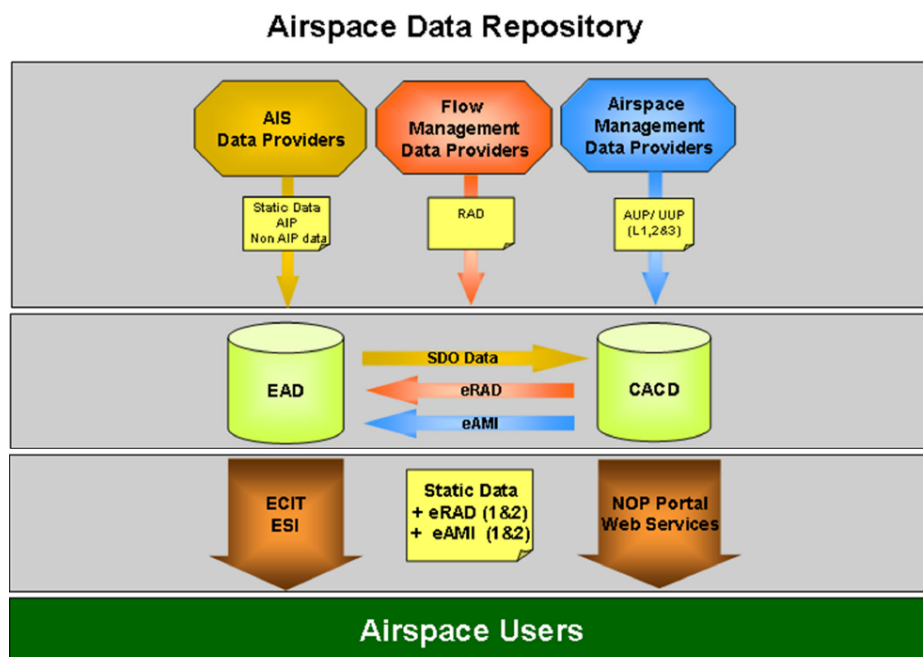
Airspace Data Repository

AIS Data Providers

Flow Management Data Providers

Airspace Management Data Providers

Static Data
AIP
Non AIP data

RAD

AUP/ UUP
(L1,2&3)

EAD

SDO Data

eRAD

eAMI

CACD

ECIT
ESI

Static Data
+ eRAD (1&2)
+ eAMI (1&2)

NOP Portal
Web Services

Airspace Users